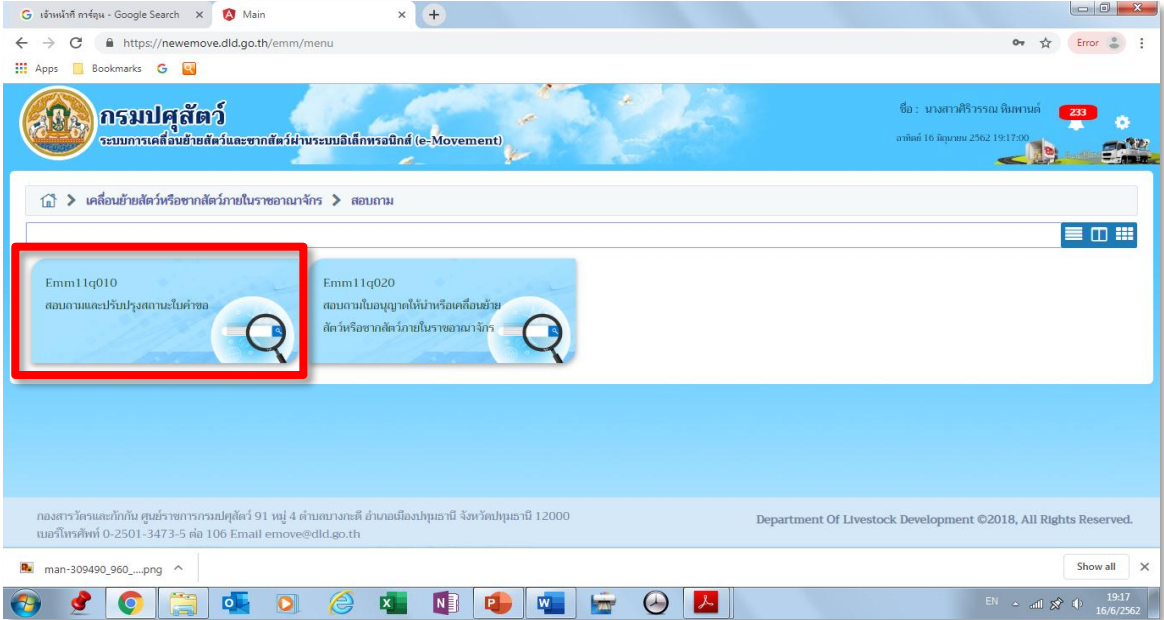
เจ้าหน้าที่ การ์ดุม - Google Search ×
Main ×
+
https://newemove.dld.go.th/emm/menu
Error
Apps
Bookmarks

กรมปศุสัตว์
ระบบการเคลื่อนย้ายสัตว์และซากสัตว์ผ่านระบบอิเล็กทรอนิกส์ (e-Movement)

ชื่อ : นางสาวศิริวรรณ หิมพานต์
วันที่ 16 มิถุนายน 2562 19:17:00
233

เคลื่อนย้ายสัตว์หรือซากสัตว์ภายในราชอาณาจักร > สอบถาม

Emm11q010
สอบถามและปรับปรุงสถานะใบคำขอ

Emm11q020
สอบถามใบอนุญาตให้นำหรือเคลื่อนย้ายสัตว์หรือซากสัตว์ภายในราชอาณาจักร

กองสารวัตรและกักกัน ศูนย์ราชการกรมปศุสัตว์ 91 หมู่ 4 ตำบลบางกะดี อำเภอเมืองปทุมธานี จังหวัดปทุมธานี 12000
เบอร์โทรศัพท์ 0-2501-3473-5 ต่อ 106 Email emove@dld.go.th

Department Of Livestock Development ©2018, All Rights Reserved.

man-309490_960_....png
Show all

EN
19:17
16/6/2562